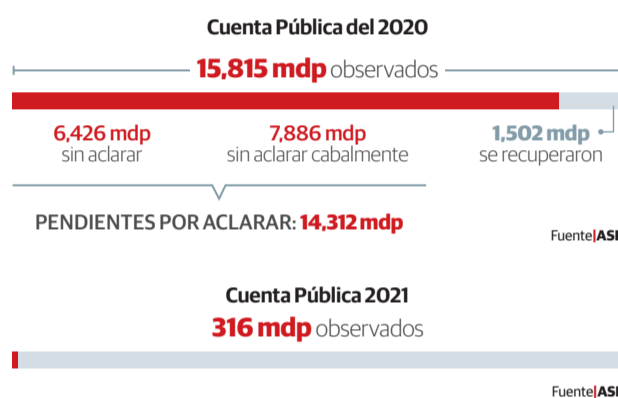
Cuenta Pública del 2020

15,815 mdp observados

6,426 mdp
sin aclarar

7,886 mdp
sin aclarar cabalmente

1,502 mdp
se recuperaron

PENDIENTES POR ACLARAR: 14,312 mdp

Fuente|ASF

Cuenta Pública 2021

316 mdp observados

Fuente|ASF